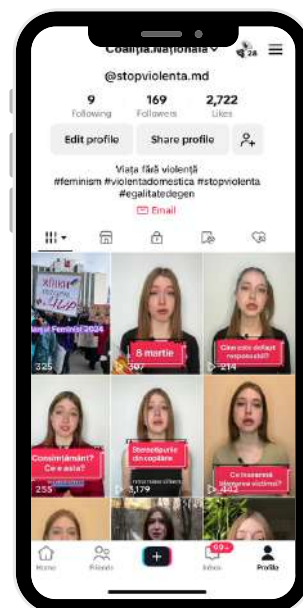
Coaliția Națională
28
@stopviolenta.md
9
Following
169
Followers
2,722
Likes
Edit profile
Share profile
Viața fără violență
#feminism #violentadomestica #stopviolenta #egalitatedegen
Email
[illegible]
Marșul Feminist 2024
325
8 martie
307
Cine este de fapt responsabil?
214
Consimțământ? Ce e asta?
255
Stereotipurile din copilărie
3,179
Ce înseamnă blamarea victimei?
432
Home
Friends
99+
Inbox
Profile